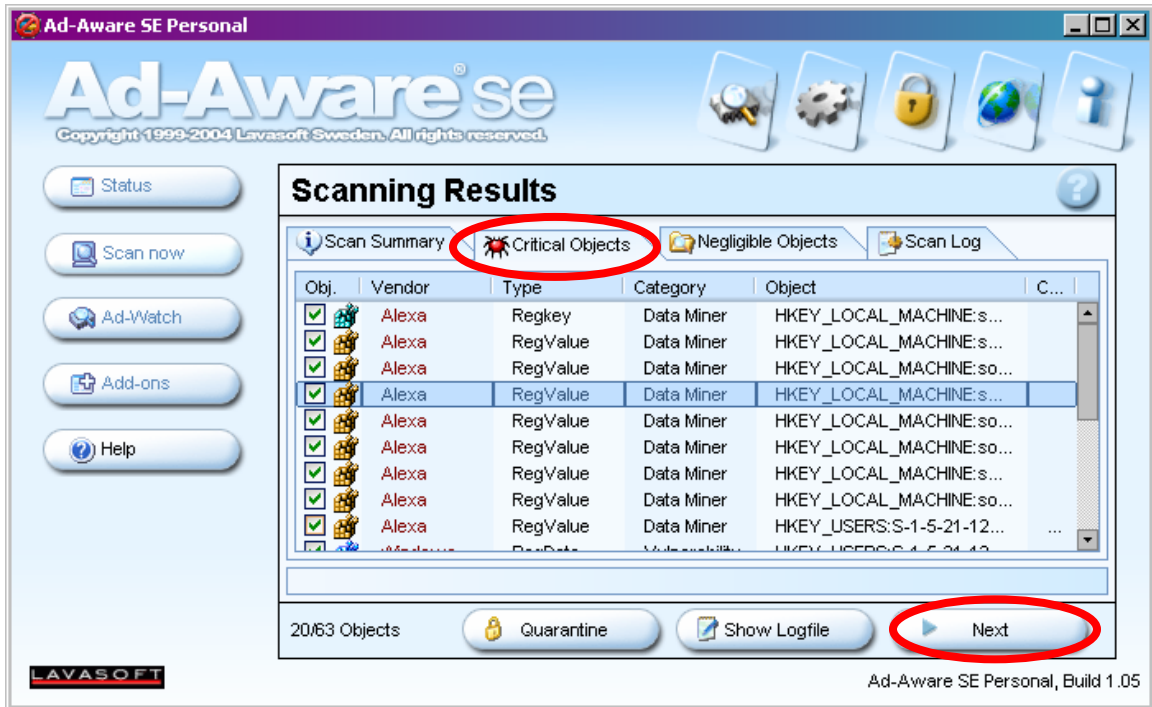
Ad-Aware SE Personal

Ad-Aware® se

Copyright 1999-2004 Lavasoft Sweden. All rights reserved.

Status

Scan now

Ad-Watch

Add-ons

Help

Scanning Results

Scan Summary | Critical Objects | Negligible Objects | Scan Log

| Obj. | Vendor | Type | Category | Object | C... |
|---|---|---|---|---|---|
| | Alexa | Regkey | Data Miner | HKEY_LOCAL_MACHINE:s... | |
| | Alexa | RegValue | Data Miner | HKEY_LOCAL_MACHINE:s... | |
| | Alexa | RegValue | Data Miner | HKEY_LOCAL_MACHINE:so... | |
| | Alexa | RegValue | Data Miner | HKEY_LOCAL_MACHINE:s... | |
| | Alexa | RegValue | Data Miner | HKEY_LOCAL_MACHINE:so... | |
| | Alexa | RegValue | Data Miner | HKEY_LOCAL_MACHINE:so... | |
| | Alexa | RegValue | Data Miner | HKEY_LOCAL_MACHINE:s... | |
| | Alexa | RegValue | Data Miner | HKEY_LOCAL_MACHINE:so... | |
| | Alexa | RegValue | Data Miner | HKEY_USERS:S-1-5-21-12... | ... |
| | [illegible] | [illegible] | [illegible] | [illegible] | |

20/63 Objects

Quarantine

Show Logfile

Next

LAVASOFT

Ad-Aware SE Personal, Build 1.05